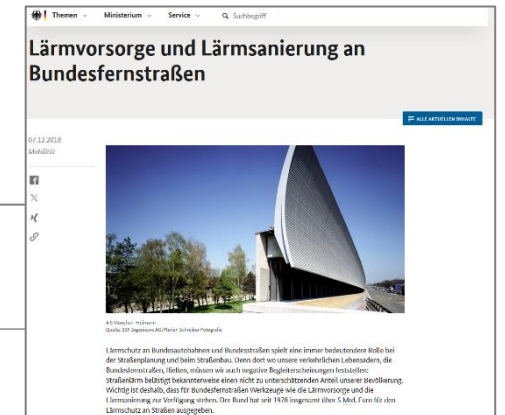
Themen Ministerium Service Suchbegriff

Lärmvorsorge und Lärmsanierung an Bundesfernstraßen

ALLE AKTUELLEN INHALTE

07.12.2018
Mobilität

A9 München-Freimann
Quelle: SSF Ingenieure AG/Florian Schreiber Fotografie

Lärmschutz an Bundesautobahnen und Bundesstraßen spielt eine immer bedeutendere Rolle bei der Straßenplanung und beim Straßenbau. Denn dort wo unsere verkehrlichen Lebensadern, die Bundesfernstraßen, fließen, müssen wir auch negative Begleiterscheinungen feststellen: Straßenlärm belästigt bekanntermaßen einen nicht zu unterschätzenden Anteil unserer Bevölkerung. Wichtig ist deshalb, dass für Bundesfernstraßen Werkzeuge wie die Lärmvorsorge und die Lärmsanierung zur Verfügung stehen. Der Bund hat seit 1978 insgesamt über 5 Mrd. Euro für den Lärmschutz an Straßen ausgegeben.